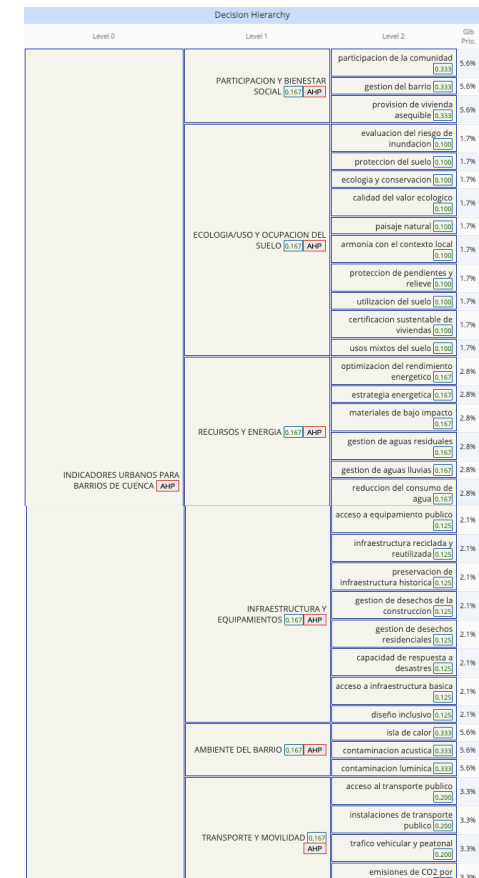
Decision Hierarchy

| Level 0 | Level 1 | Level 2 | Glb Prio. |
|---|---|---|---|
| INDICADORES URBANOS PARA BARRIOS DE CUENCA AHP | PARTICIPACION Y BIENESTAR SOCIAL 0.167 AHP | participacion de la comunidad 0.333 | 5.6% |
| | | gestion del barrio 0.333 | 5.6% |
| | | provision de vivienda asequible 0.333 | 5.6% |
| | ECOLOGIA/USO Y OCUPACION DEL SUELO 0.167 AHP | evaluacion del riesgo de inundacion 0.100 | 1.7% |
| | | proteccion del suelo 0.100 | 1.7% |
| | | ecologia y conservacion 0.100 | 1.7% |
| | | calidad del valor ecologico 0.100 | 1.7% |
| | | paisaje natural 0.100 | 1.7% |
| | | armonia con el contexto local 0.100 | 1.7% |
| | | proteccion de pendientes y relieve 0.100 | 1.7% |
| | | utilizacion del suelo 0.100 | 1.7% |
| | | certificacion sustentable de viviendas 0.100 | 1.7% |
| | | usos mixtos del suelo 0.100 | 1.7% |
| | RECURSOS Y ENERGIA 0.167 AHP | optimizacion del rendimiento energetico 0.167 | 2.8% |
| | | estrategia energetica 0.167 | 2.8% |
| | | materiales de bajo impacto 0.167 | 2.8% |
| | | gestion de aguas residuales 0.167 | 2.8% |
| | | gestion de aguas lluvias 0.167 | 2.8% |
| | | reduccion del consumo de agua 0.167 | 2.8% |
| | INFRAESTRUCTURA Y EQUIPAMIENTOS 0.167 AHP | acceso a equipamiento publico 0.125 | 2.1% |
| | | infraestructura reciclada y reutilizada 0.125 | 2.1% |
| | | preservacion de infraestructura historica 0.125 | 2.1% |
| | | gestion de desechos de la construccion 0.125 | 2.1% |
| | | gestion de desechos residenciales 0.125 | 2.1% |
| | | capacidad de respuesta a desastres 0.125 | 2.1% |
| | | acceso a infraestructura basica 0.125 | 2.1% |
| | | diseño inclusivo 0.125 | 2.1% |
| | AMBIENTE DEL BARRIO 0.167 AHP | isla de calor 0.333 | 5.6% |
| | | contaminacion acustica 0.333 | 5.6% |
| | | contaminacion luminica 0.333 | 5.6% |
| | TRANSPORTE Y MOVILIDAD 0.167 AHP | acceso al transporte publico 0.200 | 3.3% |
| | | instalaciones de transporte publico 0.200 | 3.3% |
| | | trafico vehicular y peatonal 0.200 | 3.3% |
| | | emisiones de CO2 por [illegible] | 3.3% |